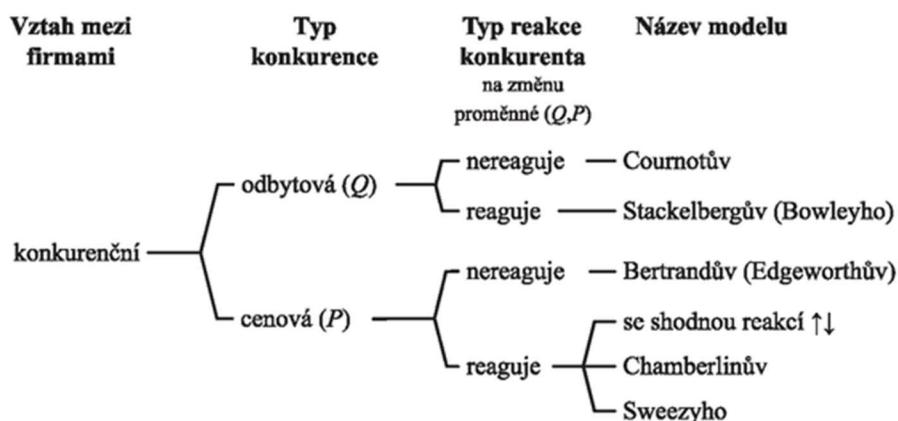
**Vztah mezi firmami** | **Typ konkurence** | **Typ reakce konkurenta** na změnu proměnné ($Q$,$P$) | **Název modelu**

konkurenční

odbytová ($Q$)

nereaguje — Cournotův

reaguje — Stackelbergův (Bowleyho)

cenová ($P$)

nereaguje — Bertrandův (Edgeworthův)

reaguje

se shodnou reakcí ↑↓

Chamberlinův

Sweezyho